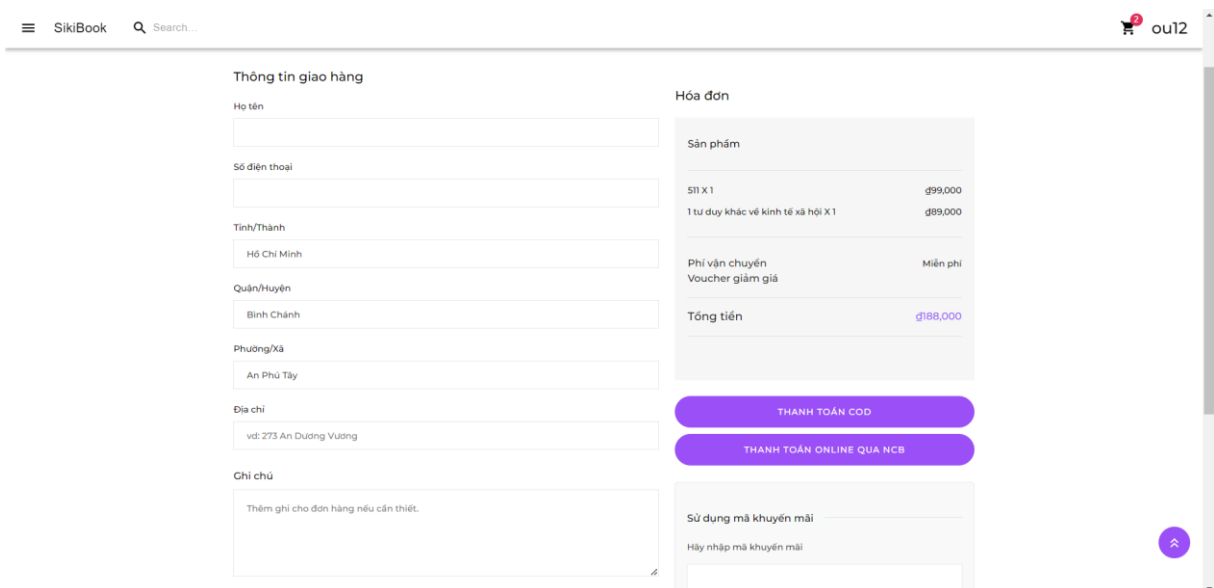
SikiBook Search...

2 ou12

Thông tin giao hàng

Họ tên

Số điện thoại

Tỉnh/Thành

Hồ Chí Minh

Quận/Huyện

Bình Chánh

Phường/Xã

An Phú Tây

Địa chỉ

vd: 273 An Dương Vương

Ghi chú

Thêm ghi cho đơn hàng nếu cần thiết.

Hóa đơn

Sản phẩm

511 X 1 ₫99,000

1 tư duy khác về kinh tế xã hội X 1 ₫89,000

Phí vận chuyển Miễn phí

Voucher giảm giá

Tổng tiền ₫188,000

THANH TOÁN COD

THANH TOÁN ONLINE QUA NCB

Sử dụng mã khuyến mãi

Hãy nhập mã khuyến mãi